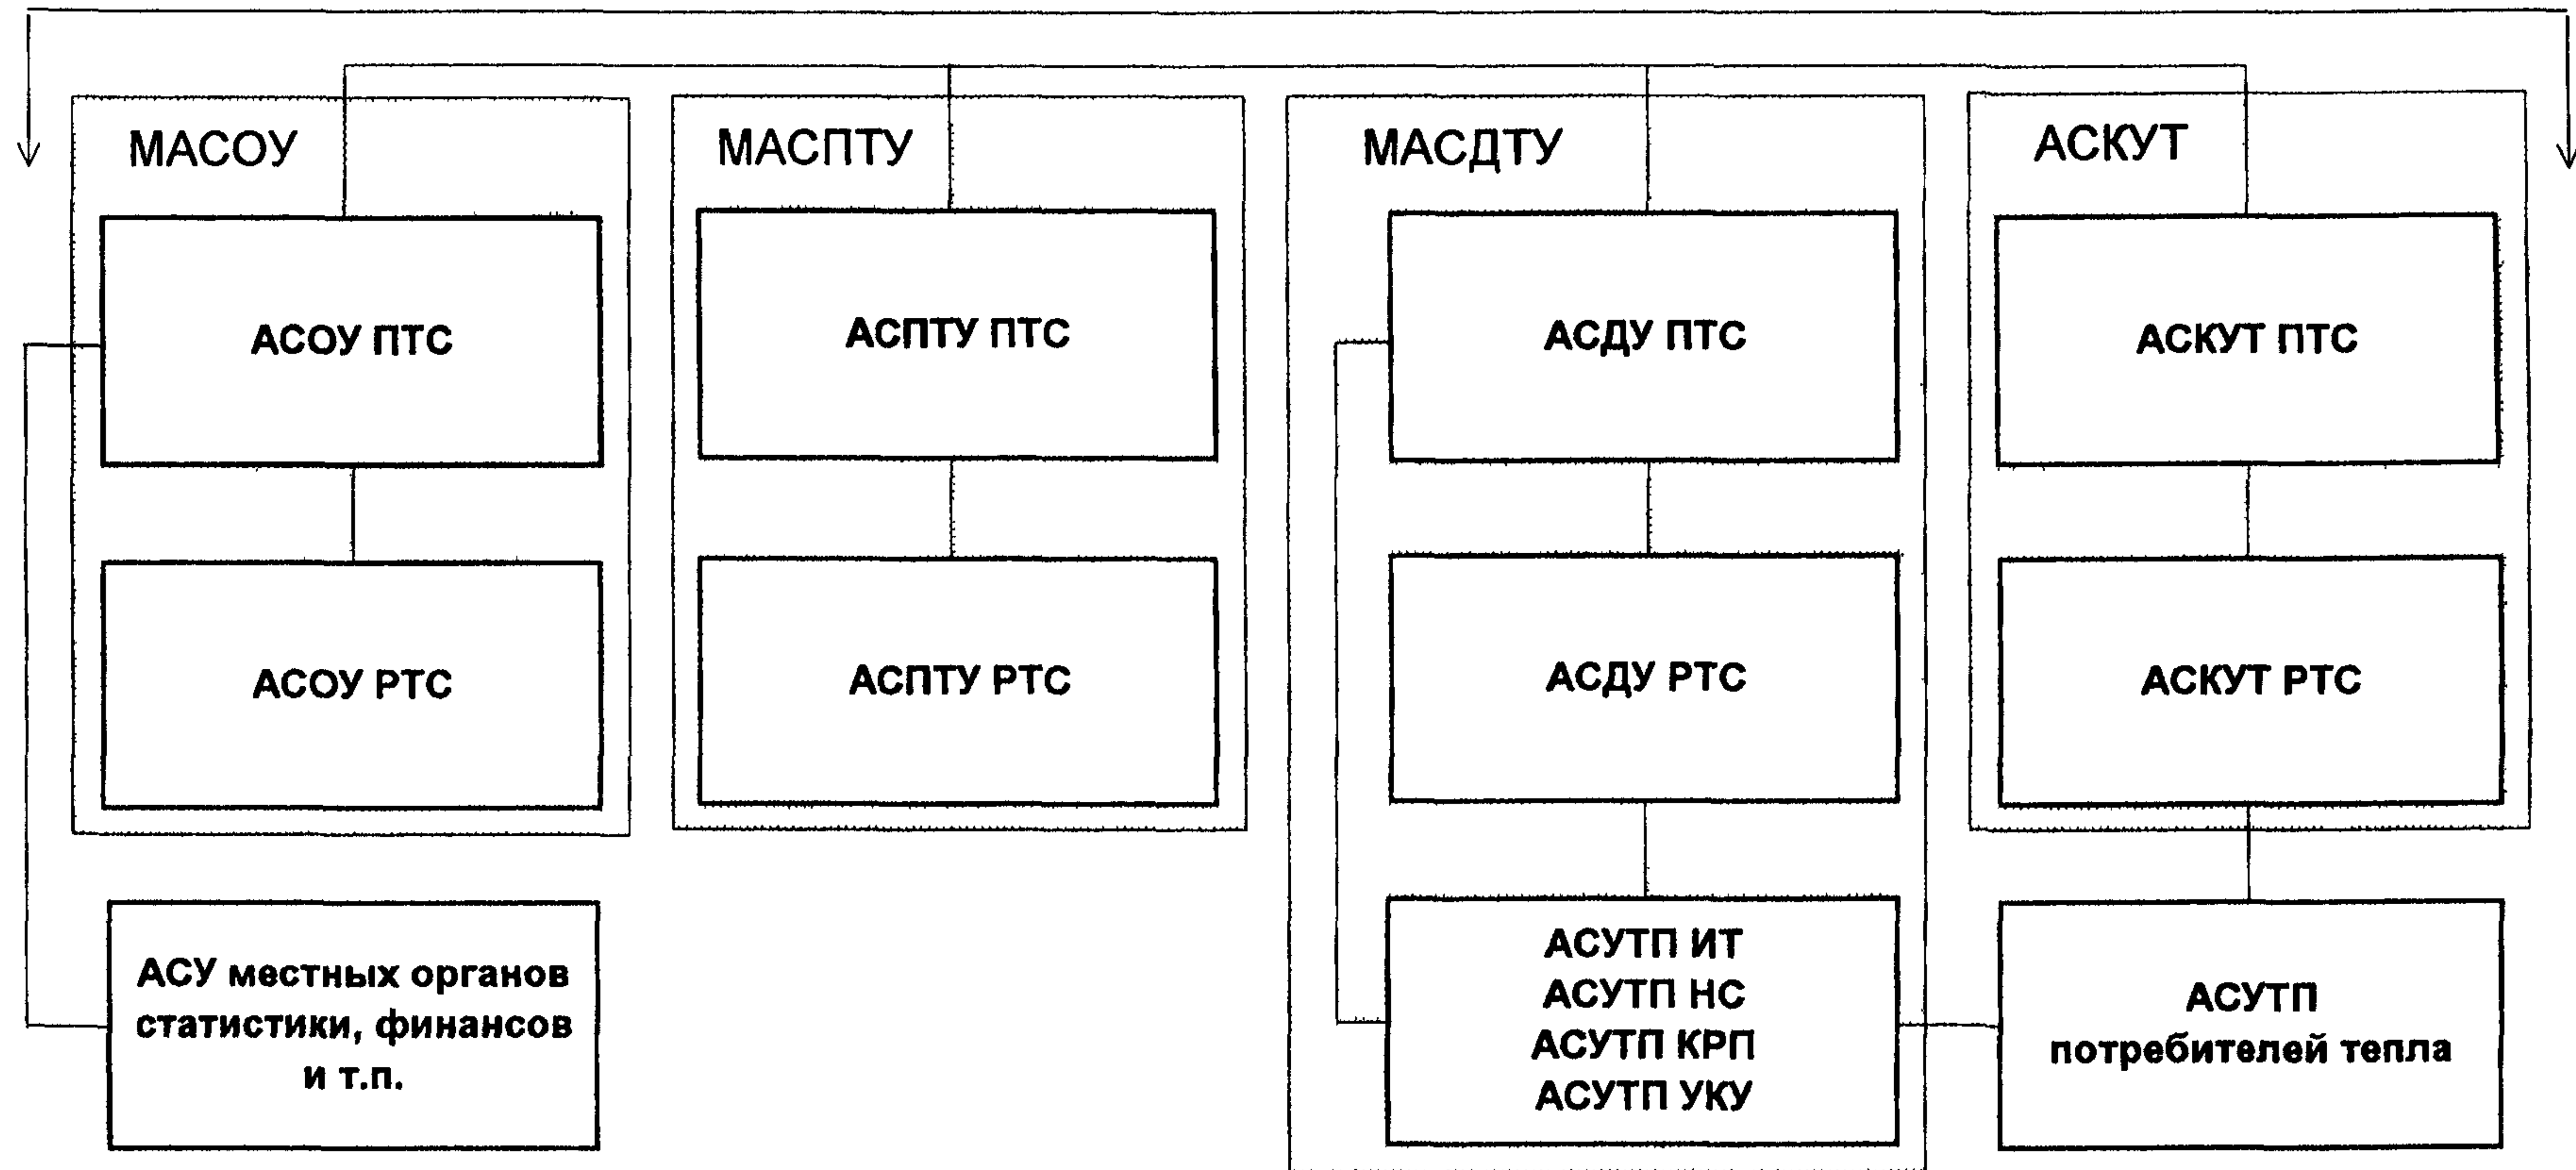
МАСОУ

АСОУ ПТС

АСОУ РТС

МАСПТУ

АСПТУ ПТС

АСПТУ РТС

МАСДТУ

АСДУ ПТС

АСДУ РТС

АСКУТ

АСКУТ ПТС

АСКУТ РТС

АСУ местных органов статистики, финансов и т.п.

АСУТП ИТ
АСУТП НС
АСУТП КРП
АСУТП УКУ

АСУТП потребителей тепла